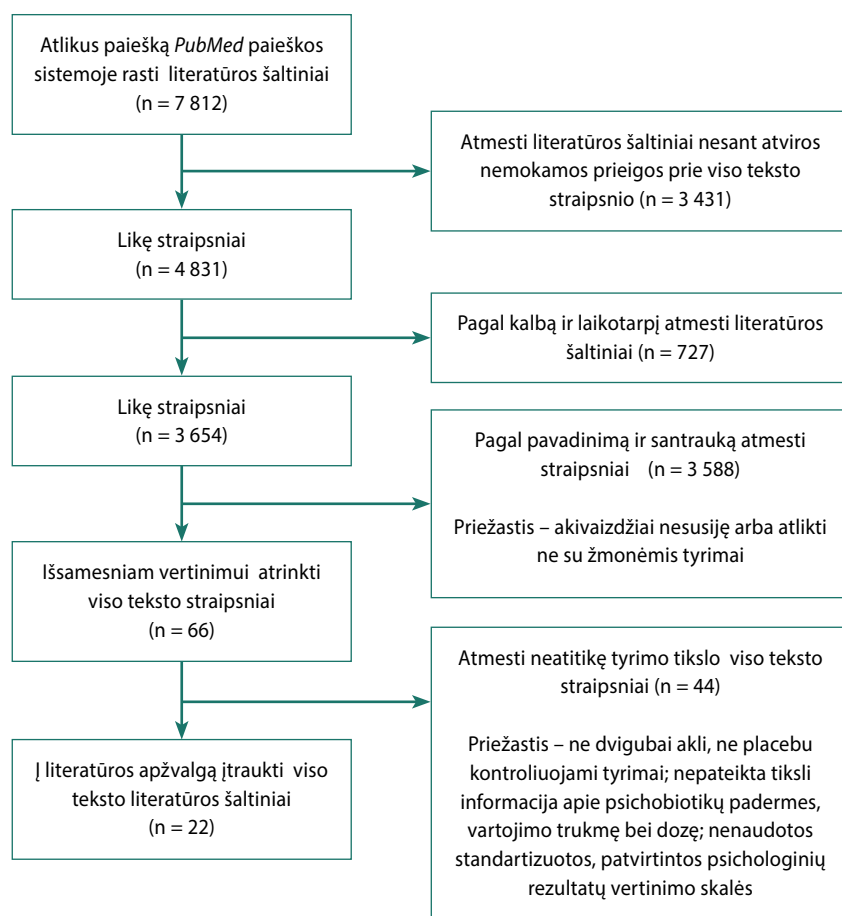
Atlikus paiešką *PubMed* paieškos sistemoje rasti literatūros šaltiniai (n = 7 812)

Atmesti literatūros šaltiniai nesant atviros nemokamos prieigos prie viso teksto straipsnio (n = 3 431)

Likę straipsniai (n = 4 831)

Pagal kalbą ir laikotarpį atmesti literatūros šaltiniai (n = 727)

Likę straipsniai (n = 3 654)

Pagal pavadinimą ir santrauką atmesti straipsniai (n = 3 588)

Priežastis – akivaizdžiai nesusiję arba atlikti ne su žmonėmis tyrimai

Išsamesniam vertinimui atrinkti viso teksto straipsniai (n = 66)

Atmesti neatitikę tyrimo tikslo viso teksto straipsniai (n = 44)

Priežastis – ne dvigubai akli, ne placebu kontroliuojami tyrimai; nepateikta tiksli informacija apie psichobiotikų padermes, vartojimo trukmę bei dozę; nenaudotos standartizuotos, patvirtintos psichologinių rezultatų vertinimo skalės

Į literatūros apžvalgą įtraukti viso teksto literatūros šaltiniai (n = 22)